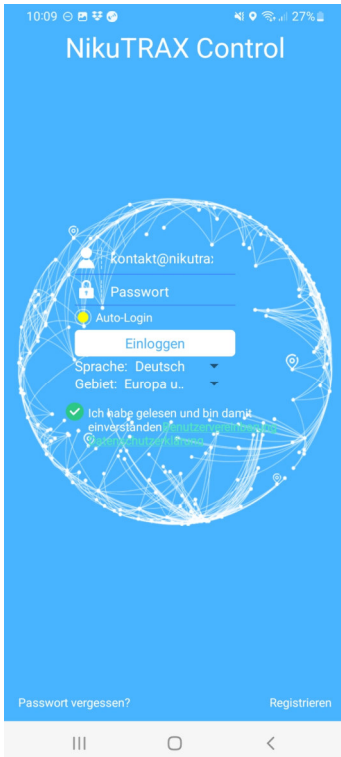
10:09 27%

NikuTRAX Control

kontakt@nikutra:

Passwort

Auto-Login

Einloggen

Sprache: Deutsch

Gebiet: Europa u..

Ich habe gelesen und bin damit einverstanden Benutzervereinbarung Datenschutzerklärung

Passwort vergessen?

Registrieren